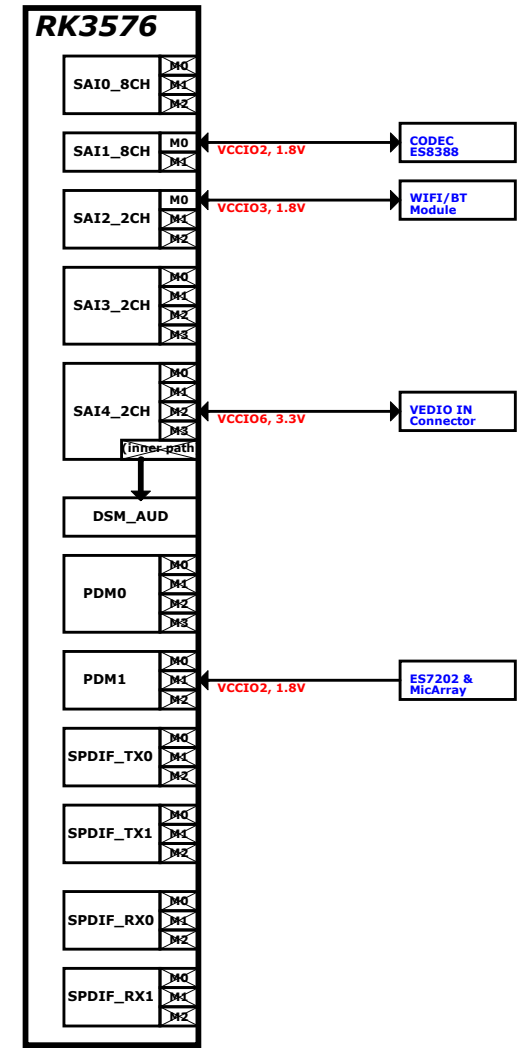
RK3576

SAI0_8CH M0 M1 M2

SAI1_8CH M0 M1
VCCIO2, 1.8V
CODEC ES8388

SAI2_2CH M0 M1 M2
VCCIO3, 1.8V
WIFI/BT Module

SAI3_2CH M0 M1 M2 M3

SAI4_2CH M0 M1 M2 M3
VCCIO6, 3.3V
VEDIO IN Connector
inner path

DSM_AUD

PDM0 M0 M1 M2 M3

PDM1 M0 M1 M2
VCCIO2, 1.8V
ES7202 & MicArray

SPDIF_TX0 M0 M1 M2

SPDIF_TX1 M0 M1 M2

SPDIF_RX0 M0 M1 M2

SPDIF_RX1 M0 M1 M2